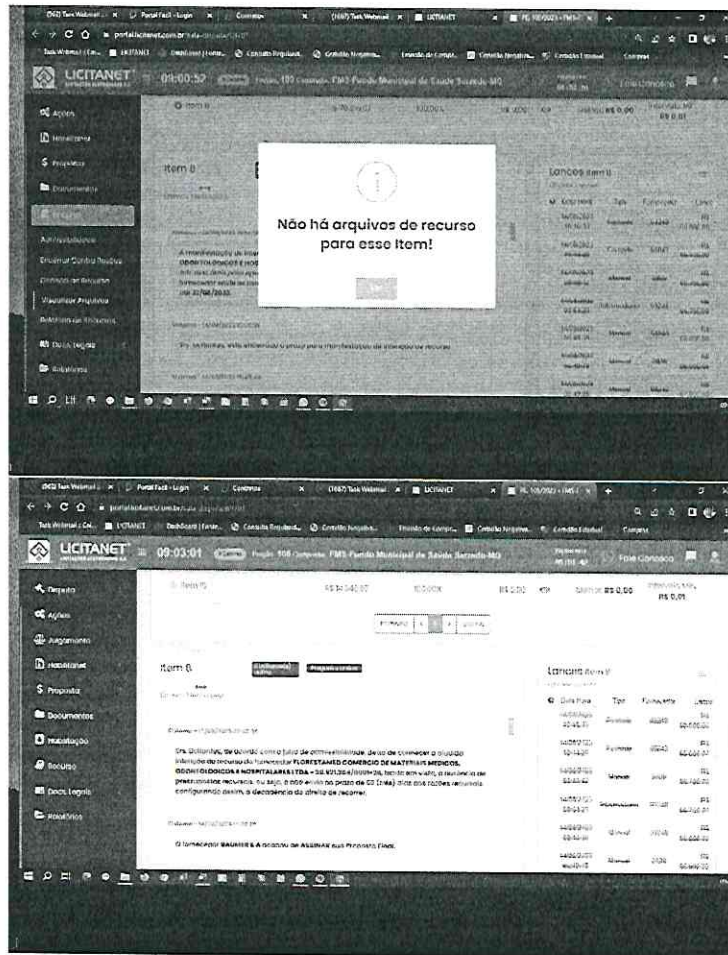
LICITANET

09:00:52

Ações

Habilitação

Proposta

Documentos

Recurso

Administradores

Visualizar Arquivos

Dados Legais

Relatórios

Item 8

Lances item 8

Não há arquivos de recurso para esse Item!

Ok

LICITANET

09:03:01

Pregão 108 Compras FMS-Fundo Municipal de Saúde Sacado-MG

Disputa

Ações

Julgamento

Habilitação

Proposta

Documentos

Habilitação

Recurso

Dados Legais

Relatórios

R$ 0,00

R$ 0,01

Item 8

Lances item 8

Data Hora

Tipo

Fornecedor

Lance

Srs. Licitantes, de acordo com o juízo de admissibilidade, deixo de conhecer a aludida intenção de recurso do fornecedor FLORESTANO COMERCIO DE MATERIAIS MEDICOS, ODONTOLOGICOS E HOSPITALARES LTDA - 26.121.364/0001-26, tendo em vista, a ausência de pressupostos recursais, ou seja, o não envio no prazo de 03 (três) dias das razões recursais configurando assim, a decadência do direito de recorrer.

O fornecedor BAUMER S A deverá ASSINAR sua Proposta Final.